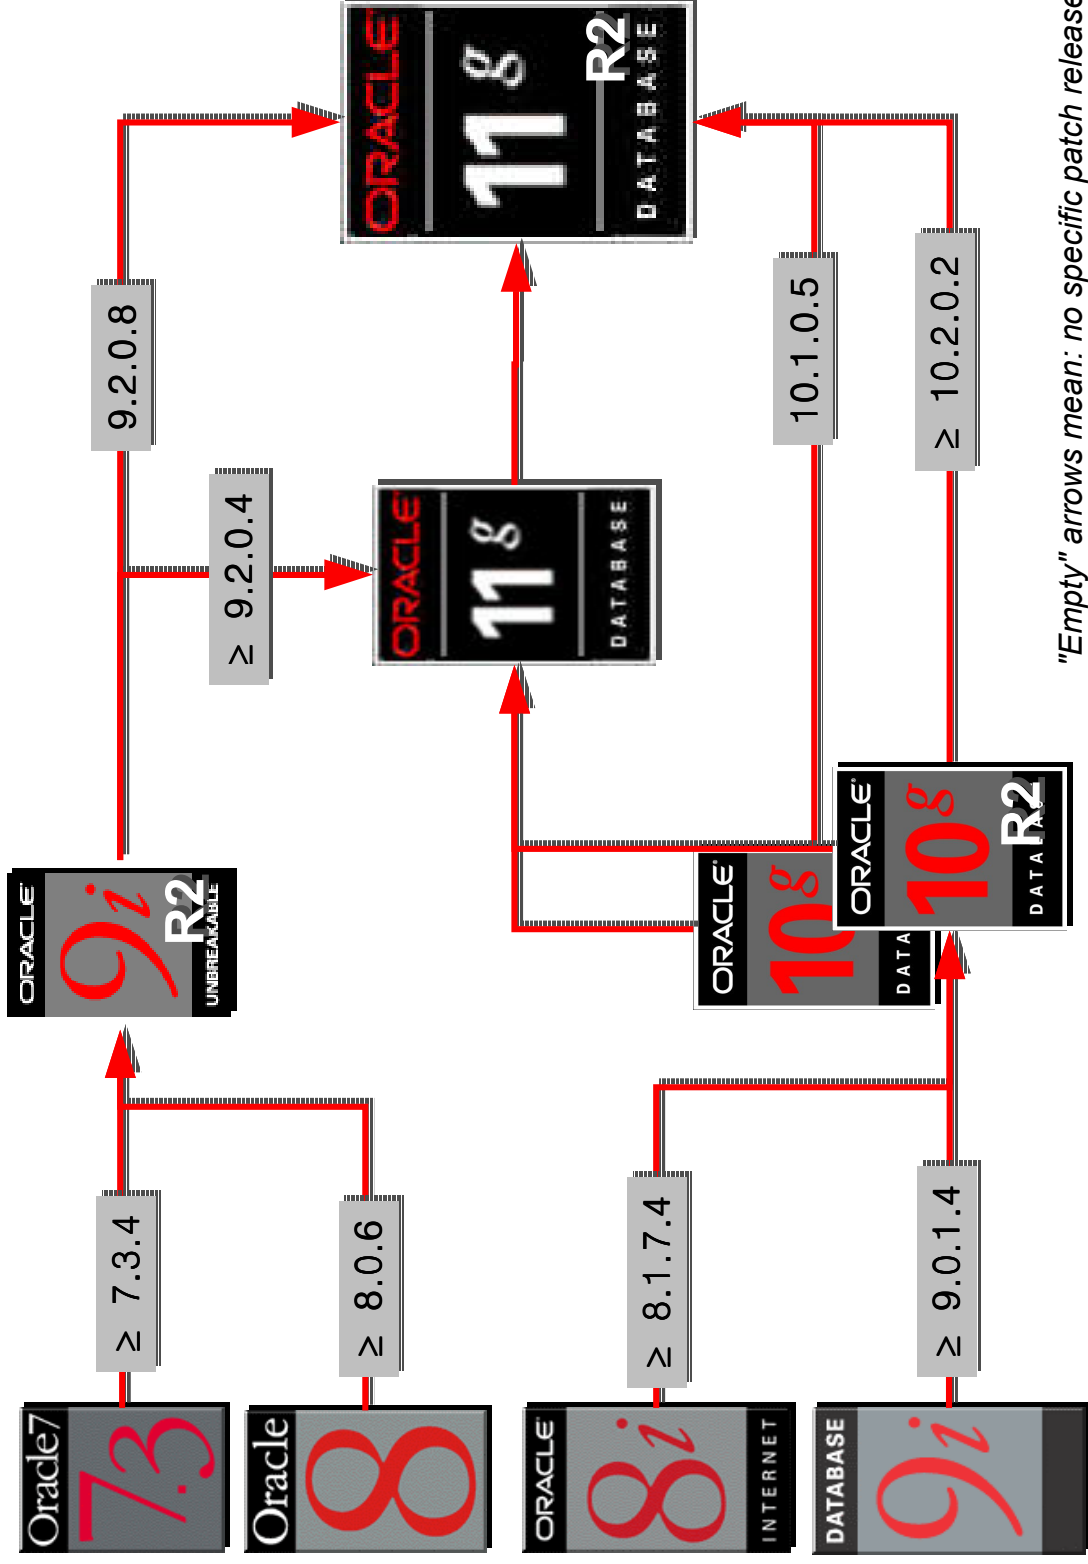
Oracle7
7.3

Oracle
8

ORACLE
8i
INTERNET

DATABASE
9i

≥ 7.3.4

≥ 8.0.6

≥ 8.1.7.4

≥ 9.0.1.4

ORACLE
9i
R2
UNBREAKABLE

ORACLE
10g
DATA

ORACLE
10g
R2
DATA

9.2.0.8

≥ 9.2.0.4

ORACLE
11g
DATABASE

ORACLE
11g
R2
DATABASE

10.1.0.5

≥ 10.2.0.2

"Empty" arrows mean: no specific patch release